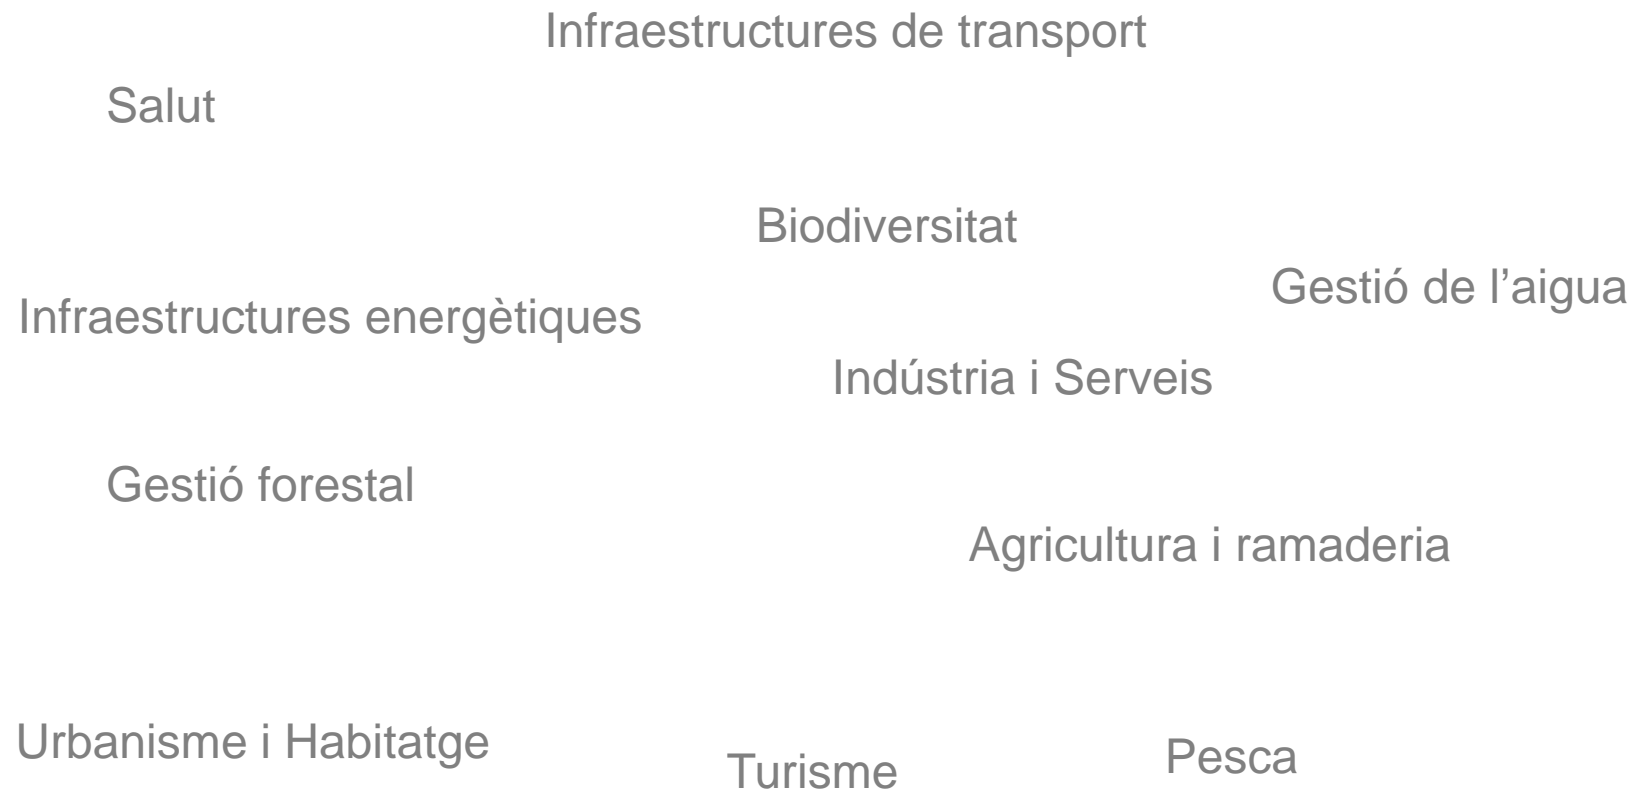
Infraestructures de transport

Salut

Biodiversitat

Gestió de l’aigua

Infraestructures energètiques

Indústria i Serveis

Gestió forestal

Agricultura i ramaderia

Urbanisme i Habitatge

Pesca

Turisme